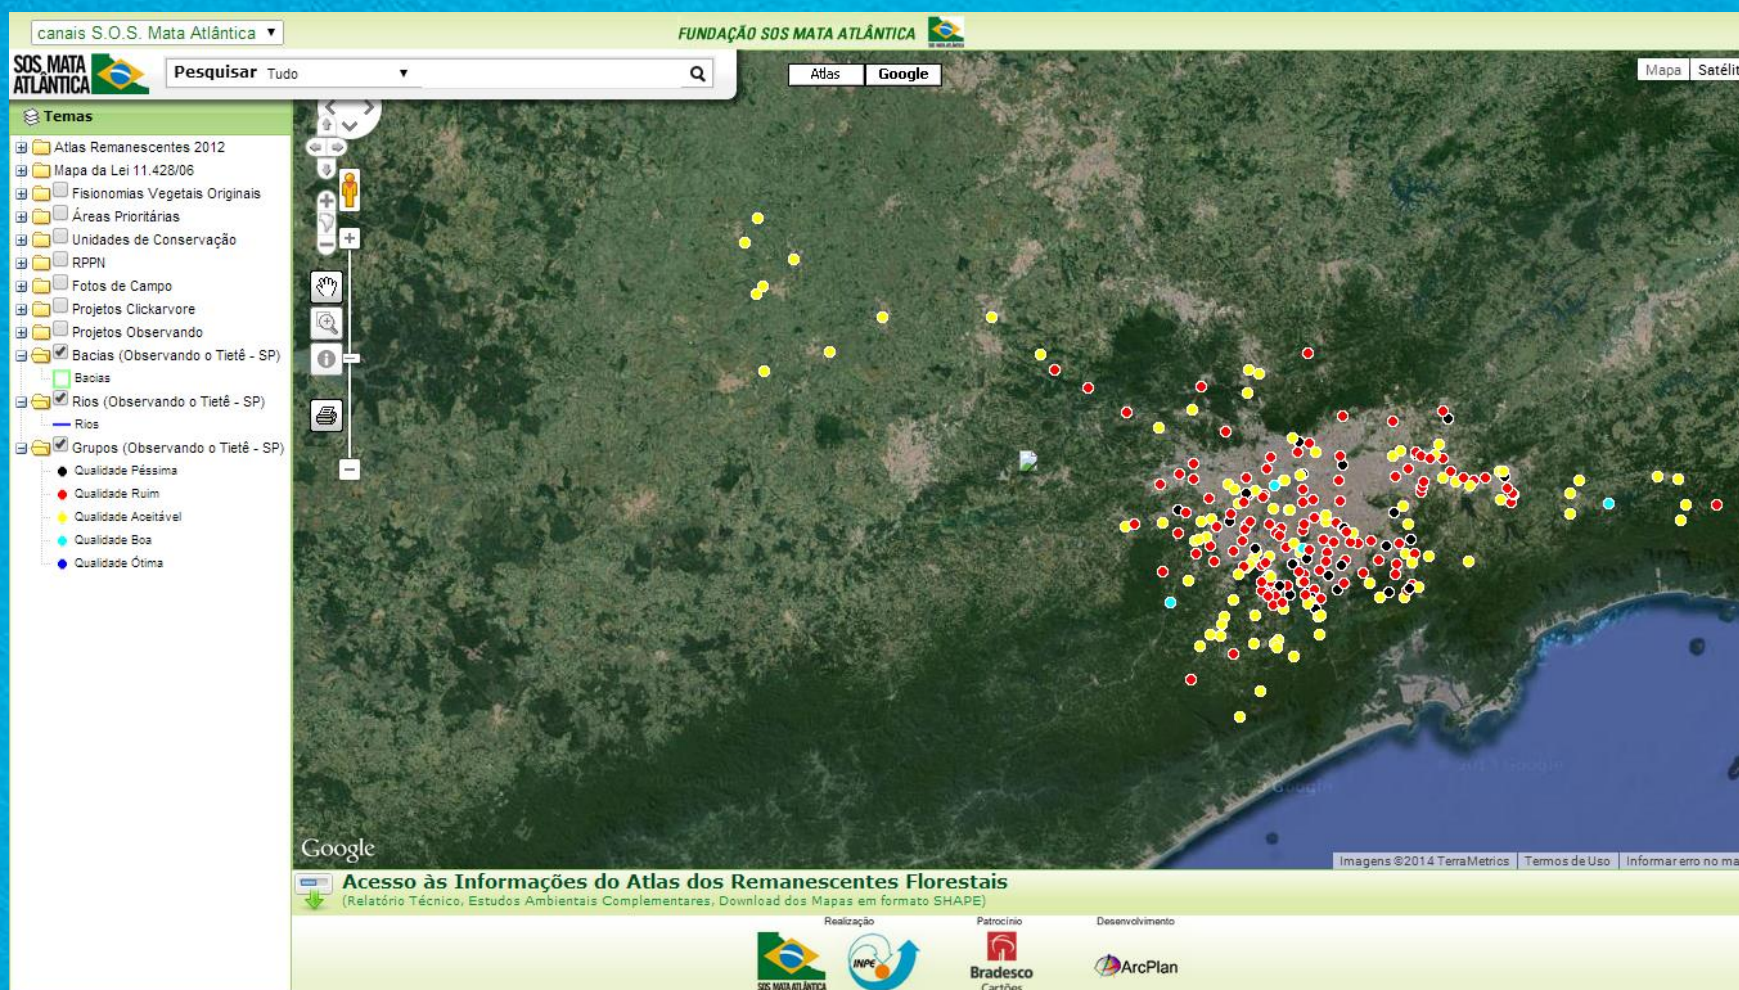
canais S.O.S. Mata Atlântica ▼

FUNDAÇÃO SOS MATA ATLÂNTICA

SOS MATA ATLÂNTICA

Pesquisar Tudo ▼

Atlas Google

Mapa Satélit

Temas

Atlas Remanescentes 2012
Mapa da Lei 11.428/06
Fisionomias Vegetais Originais
Áreas Prioritárias
Unidades de Conservação
RPPN
Fotos de Campo
Projetos Clickarvore
Projetos Observando
Bacias (Observando o Tietê - SP)
Bacias
Rios (Observando o Tietê - SP)
Rios
Grupos (Observando o Tietê - SP)
Qualidade Péssima
Qualidade Ruim
Qualidade Aceitável
Qualidade Boa
Qualidade Ótima

Google

Imagens ©2014 TerraMetrics Termos de Uso Informar erro no ma

Acesso às Informações do Atlas dos Remanescentes Florestais
(Relatório Técnico, Estudos Ambientais Complementares, Download dos Mapas em formato SHAPE)

Realização Patrocínio Desenvolvimento

SOS MATA ATLÂNTICA INPE Bradesco Cartões ArcPlan